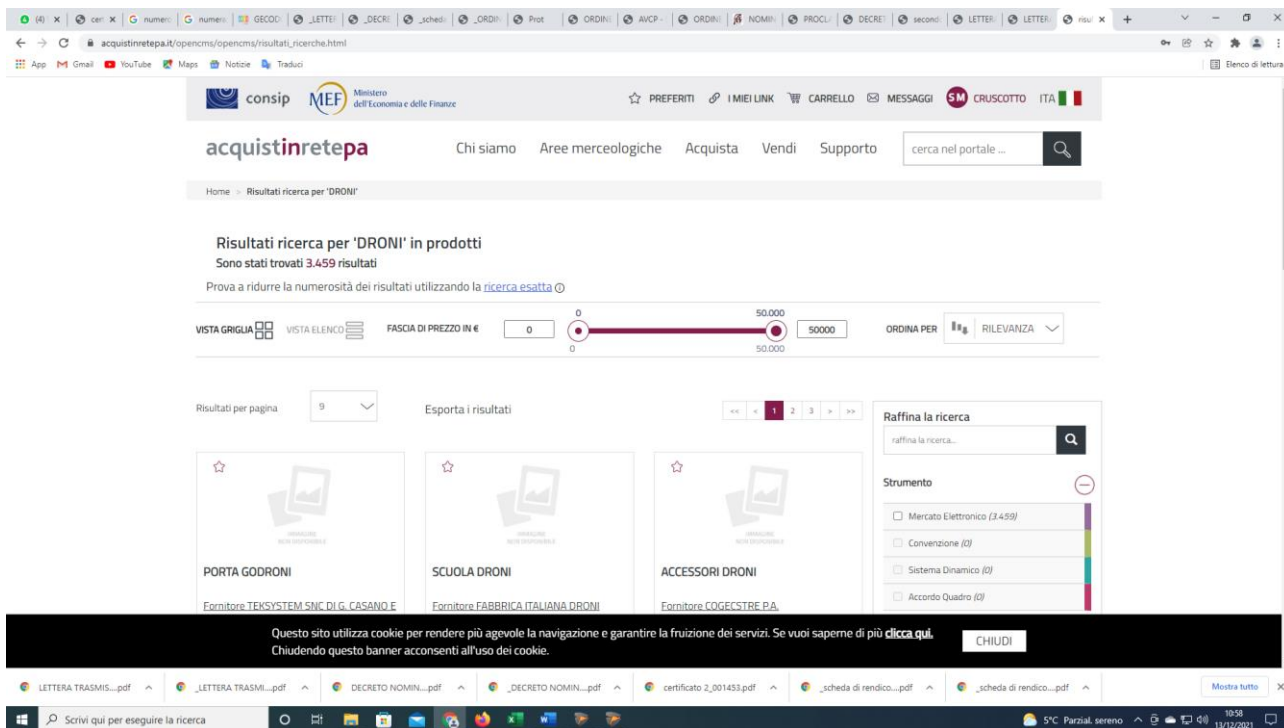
(4) | cer | numer | numer | GECOD | LETTE | DECRE | sched | ORDIN | Prot | ORDIN | AVCP | ORDIN | NOMIN | PROCU | DECRE | second | LETTER | LETTER | risul

acquistinretepa.it/opencms/opencms/risultati_ricerche.html

App Gmail YouTube Maps Notizie Traduci

Elenco di lettura

consip MEF Ministero dell'Economia e delle Finanze

PREFERITI I MIEI LINK CARRELLO MESSAGGI SM CRUSCOTTO ITA

acquistinretepa Chi siamo Aree merceologiche Acquista Vendi Supporto cerca nel portale ...

Home > Risultati ricerca per 'DRONI'

Risultati ricerca per 'DRONI' in prodotti

Sono stati trovati 3.459 risultati

Prova a ridurre la numerosità dei risultati utilizzando la ricerca esatta

VISTA GRIGLIA VISTA ELENCO FASCIA DI PREZZO IN € 0 0 0 50.000 50.000 50000 ORDINA PER RILEVANZA

Risultati per pagina 9 Esporta i risultati << < 1 2 3 > >>

Raffina la ricerca

raffina la ricerca...

Strumento

Mercato Elettronico (3.459)

Convenzione (0)

Sistema Dinamico (0)

Accordo Quadro (0)

IMMAGINE NON DISPONIBILE

PORTA GODRONI

Fornitore TEKSYSTEM SNC DI G. CASANO E

IMMAGINE NON DISPONIBILE

SCUOLA DRONI

Fornitore FABBRICA ITALIANA DRONI

IMMAGINE NON DISPONIBILE

ACCESSORI DRONI

Fornitore COGECSTRE P.A.

Questo sito utilizza cookie per rendere più agevole la navigazione e garantire la fruizione dei servizi. Se vuoi saperne di più clicca qui. Chiudendo questo banner acconsenti all'uso dei cookie.

CHIUDI

LETTERA TRASMIS....pdf _LETTERA TRASMI....pdf DECRETO NOMIN....pdf _DECRETO NOMIN....pdf certificato 2_001453.pdf _scheda di rendico....pdf _scheda di rendico....pdf Mostra tutto

Scrivi qui per eseguire la ricerca

5°C Parzial. sereno 10:58 13/12/2021